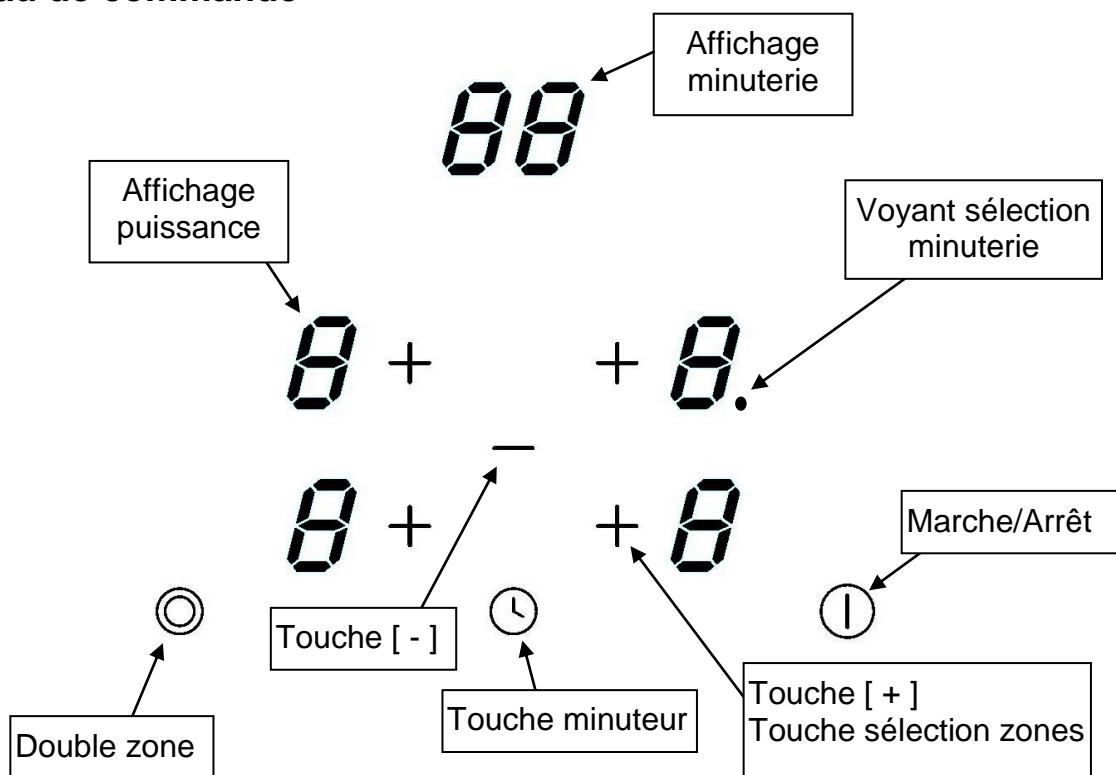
au de commande

Affichage minuterie

88

Affichage puissance

Voyant sélection minuterie

8 + + 8.

–

8 + + 8

Marche/Arrêt

Touche [ - ]

Touche [ + ]
Touche sélection zones

Touche minuteur

Double zone